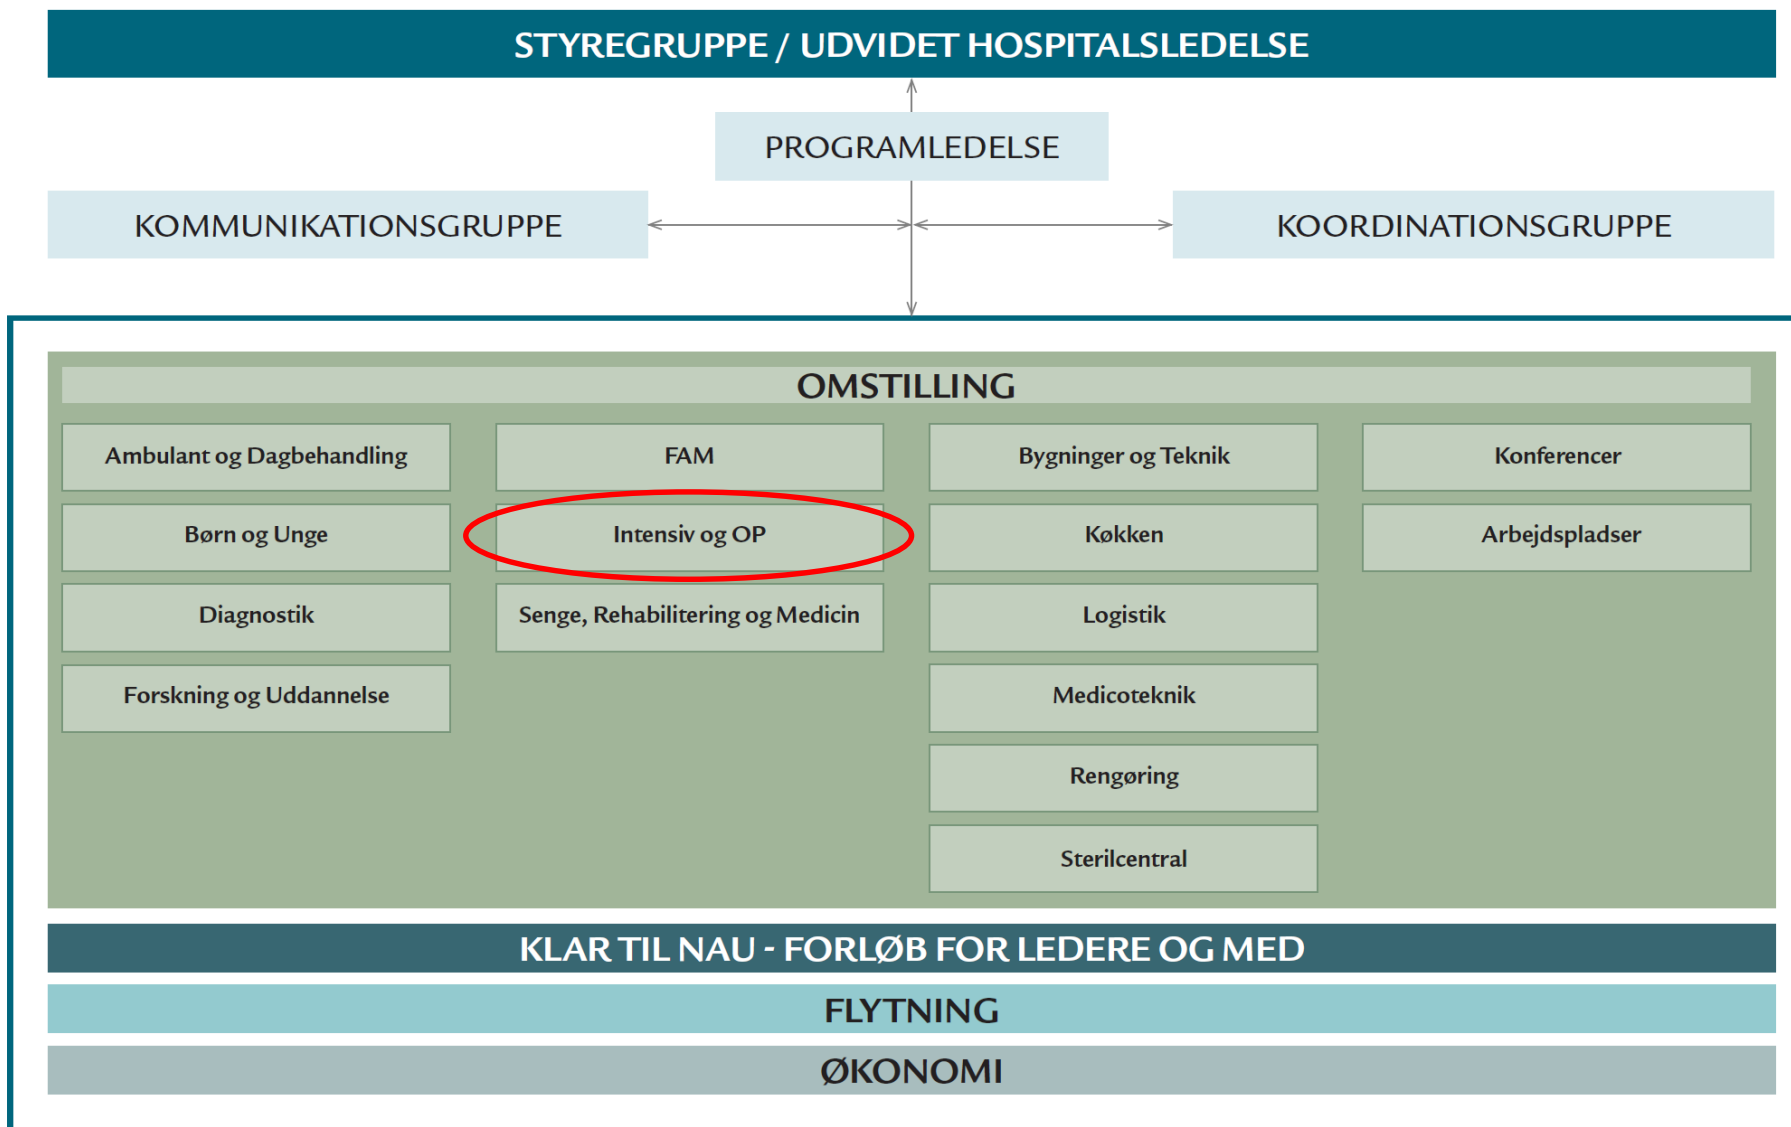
STYREGRUPPE / UDVIDET HOSPITALSLEDELSE

PROGRAMLEDELSE

KOMMUNIKATIONSGRUPPE

KOORDINATIONSGRUPPE

OMSTILLING

Ambulant og Dagbehandling

Børn og Unge

Diagnostik

Forskning og Uddannelse

FAM

Intensiv og OP

Senge, Rehabilitering og Medicin

Bygninger og Teknik

Køkken

Logistik

Medicoteknik

Rengøring

Sterilcentral

Konferencer

Arbejdspladser

KLAR TIL NAU - FORLØB FOR LEDERE OG MED

FLYTNING

ØKONOMI